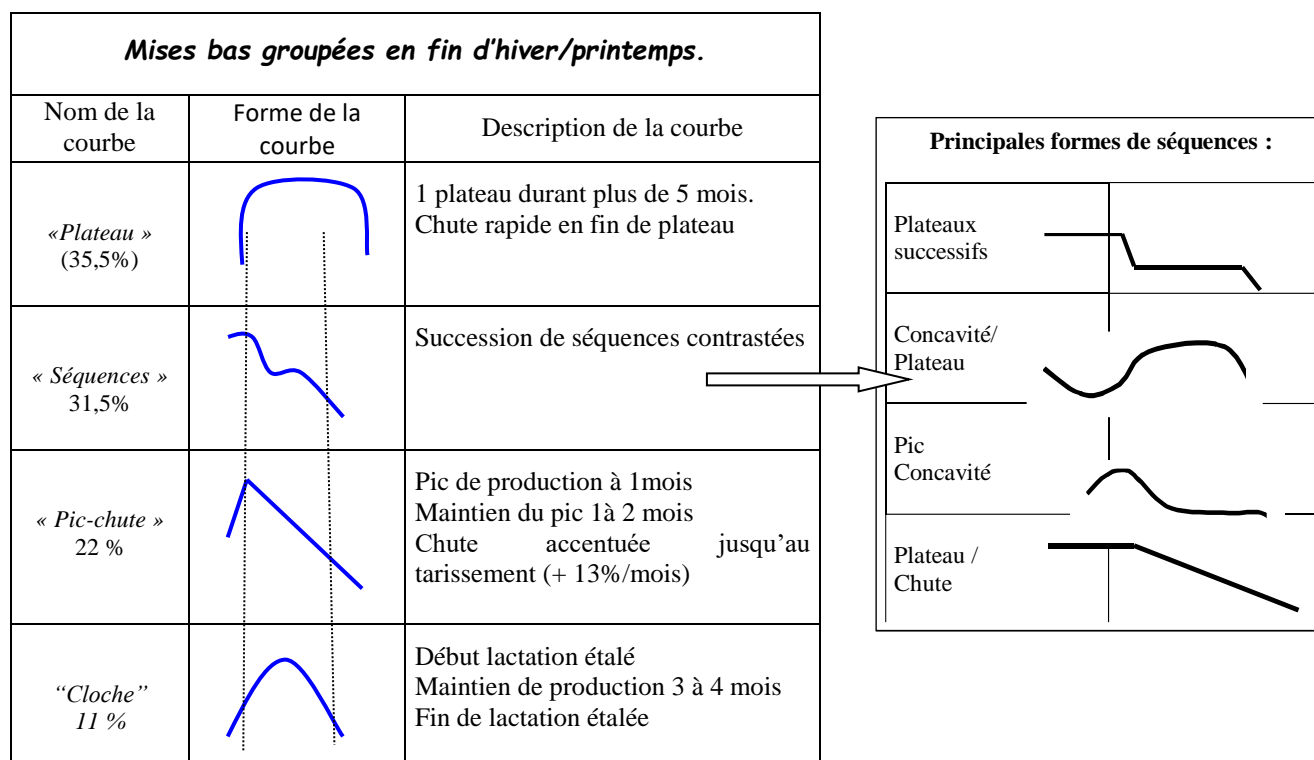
**Mises bas groupées en fin d'hiver/printemps.**

| Nom de la courbe | Forme de la courbe | Description de la courbe |
|---|---|---|
| «Plateau » (35,5%) | | 1 plateau durant plus de 5 mois. Chute rapide en fin de plateau |
| « Séquences » 31,5% | | Succession de séquences contrastées |
| « Pic-chute » 22 % | | Pic de production à 1mois Maintien du pic 1à 2 mois Chute accentuée jusqu'au tarissement (+ 13%/mois) |
| "Cloche" 11 % | | Début lactation étalé Maintien de production 3 à 4 mois Fin de lactation étalée |

**Principales formes de séquences :**

| | |
|---|---|
| Plateaux successifs | |
| Concavité/ Plateau | |
| Pic Concavité | |
| Plateau / Chute | |